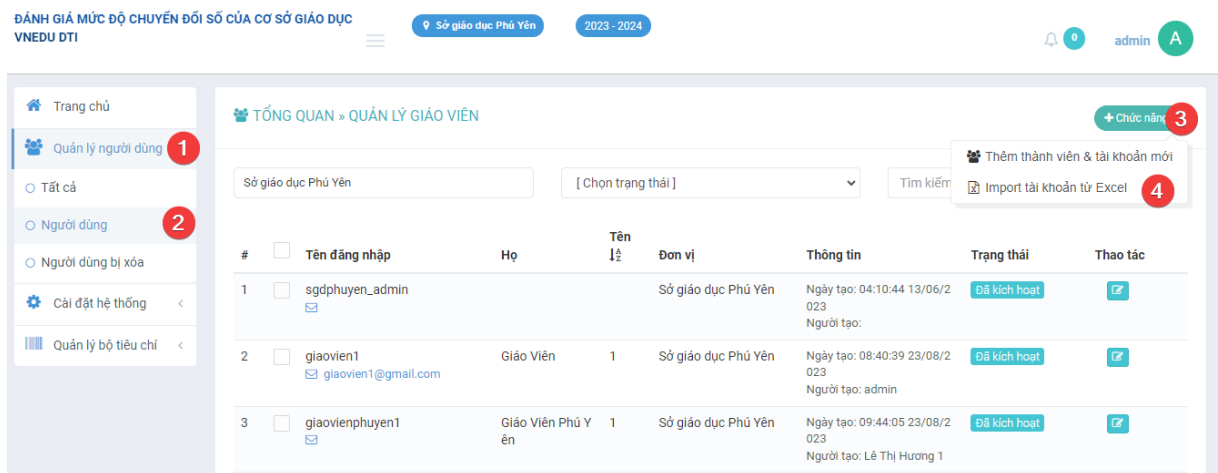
ĐÁNH GIÁ MỨC ĐỘ CHUYỂN ĐỔI SỐ CỦA CƠ SỞ GIÁO DỤC VNEDU DTI

Sở giáo dục Phú Yên

2023 - 2024

0

admin A

Trang chủ

Quản lý người dùng 1

Tất cả

Người dùng 2

Người dùng bị xóa

Cài đặt hệ thống

Quản lý bộ tiêu chí

TỔNG QUAN » QUẢN LÝ GIÁO VIÊN

+ Chức năng 3

Thêm thành viên & tài khoản mới

Import tài khoản từ Excel 4

Sở giáo dục Phú Yên

[ Chọn trạng thái ]

Tìm kiếm

| # | | Tên đăng nhập | Họ | Tên | Đơn vị | Thông tin | Trạng thái | Thao tác |
|---|---|---|---|---|---|---|---|---|
| 1 | | sgdphuyen_admin | | | Sở giáo dục Phú Yên | Ngày tạo: 04:10:44 13/06/2023 Người tạo: | Đã kích hoạt | |
| 2 | | giaovien1 giaovien1@gmail.com | Giáo Viên | 1 | Sở giáo dục Phú Yên | Ngày tạo: 08:40:39 23/08/2023 Người tạo: admin | Đã kích hoạt | |
| 3 | | giaovienphuyen1 | Giáo Viên Phú Yên | 1 | Sở giáo dục Phú Yên | Ngày tạo: 09:44:05 23/08/2023 Người tạo: Lê Thị Hương 1 | Đã kích hoạt | |